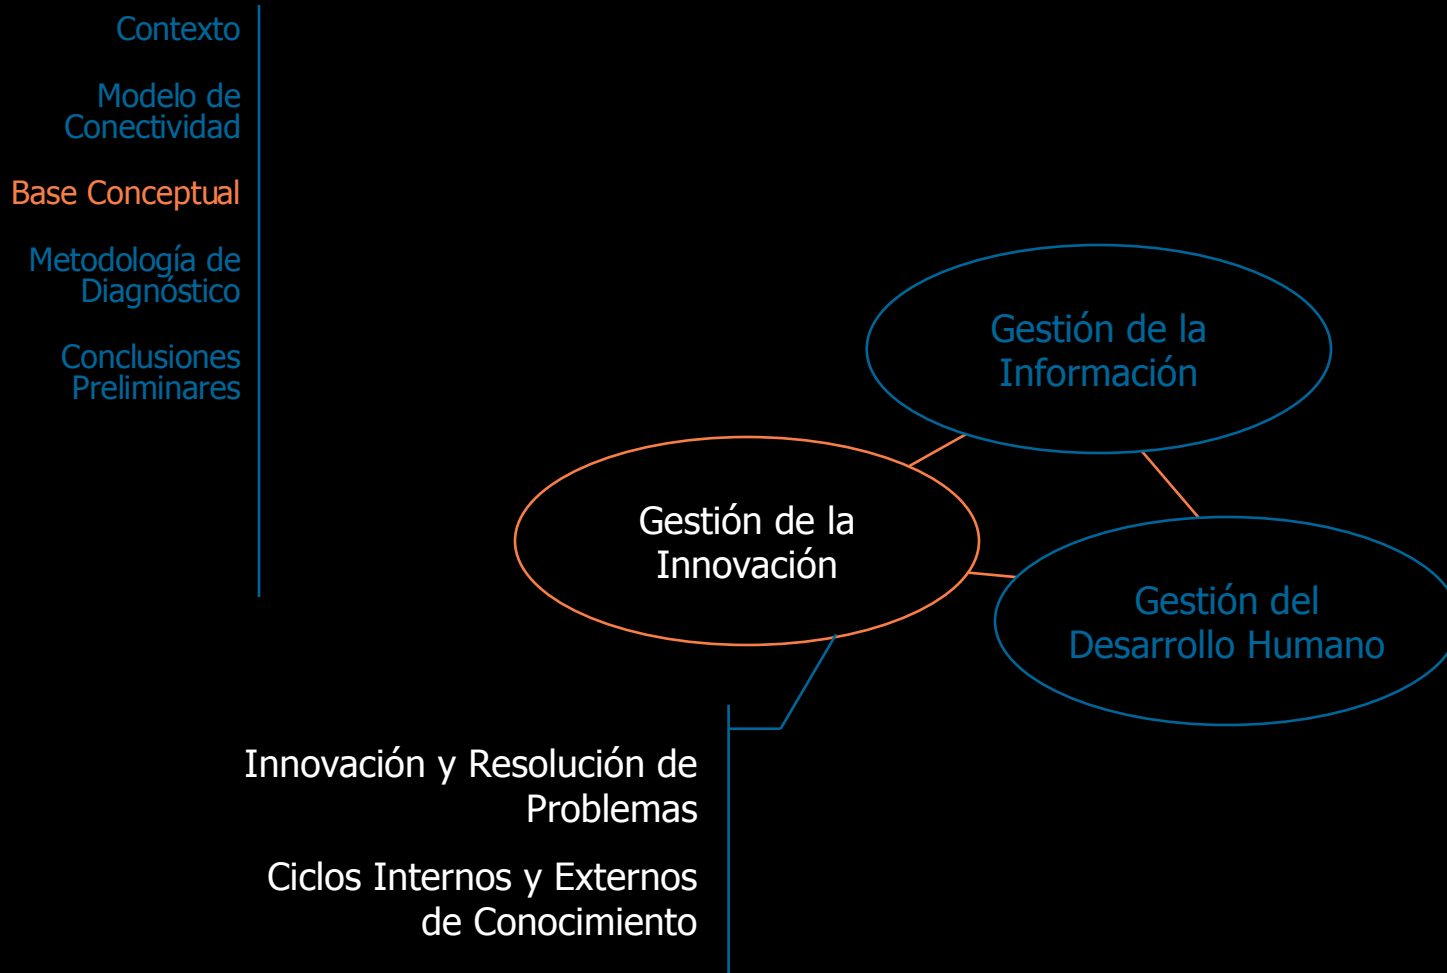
Contexto

Modelo de Conectividad

Base Conceptual

Metodología de Diagnóstico

Conclusiones Preliminares

Gestión de la Información

Gestión de la Innovación

Gestión del Desarrollo Humano

Innovación y Resolución de Problemas

Ciclos Internos y Externos de Conocimiento